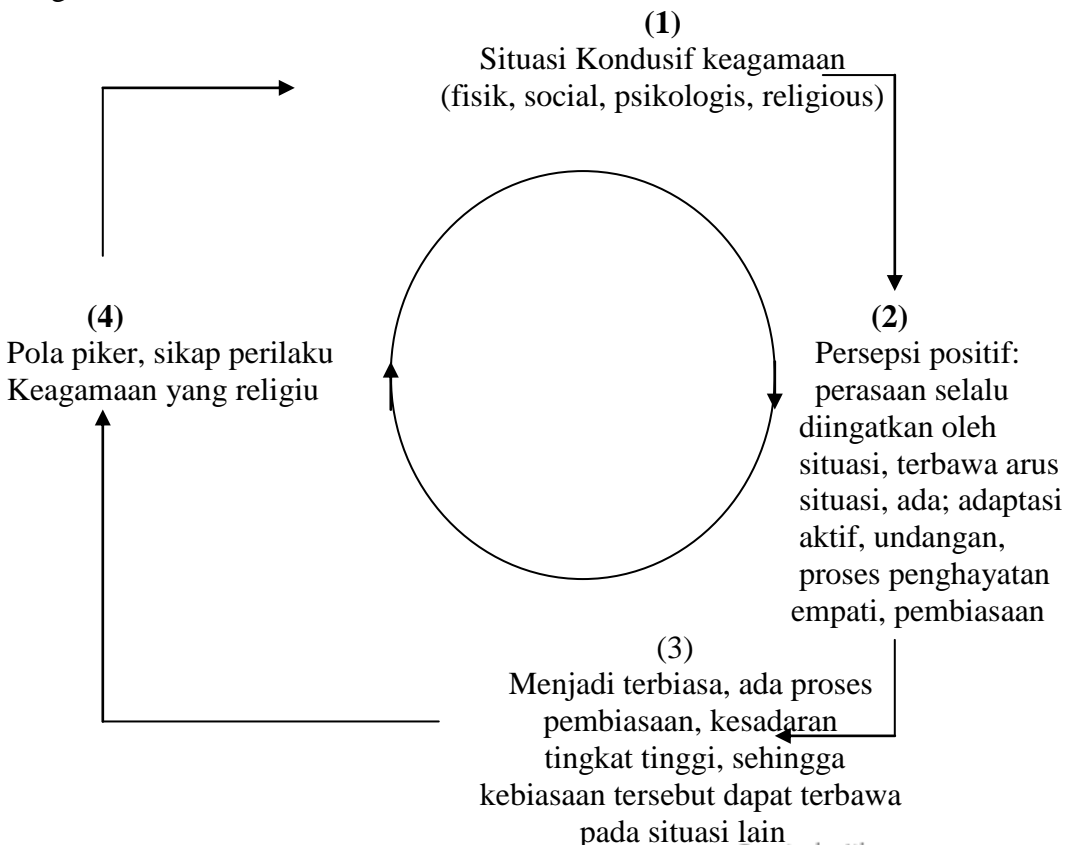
(1)
Situasi Kondusif keagamaan
(fisik, social, psikologis, religious)

(4)
Pola piker, sikap perilaku
Keagamaan yang religiu

(2)
Persepsi positif:
perasaan selalu diingatkan oleh situasi, terbawa arus situasi, ada; adaptasi aktif, undangan, proses penghayatan empati, pembiasaan

(3)
Menjadi terbiasa, ada proses pembiasaan, kesadaran tingkat tinggi, sehingga kebiasaan tersebut dapat terbawa pada situasi lain